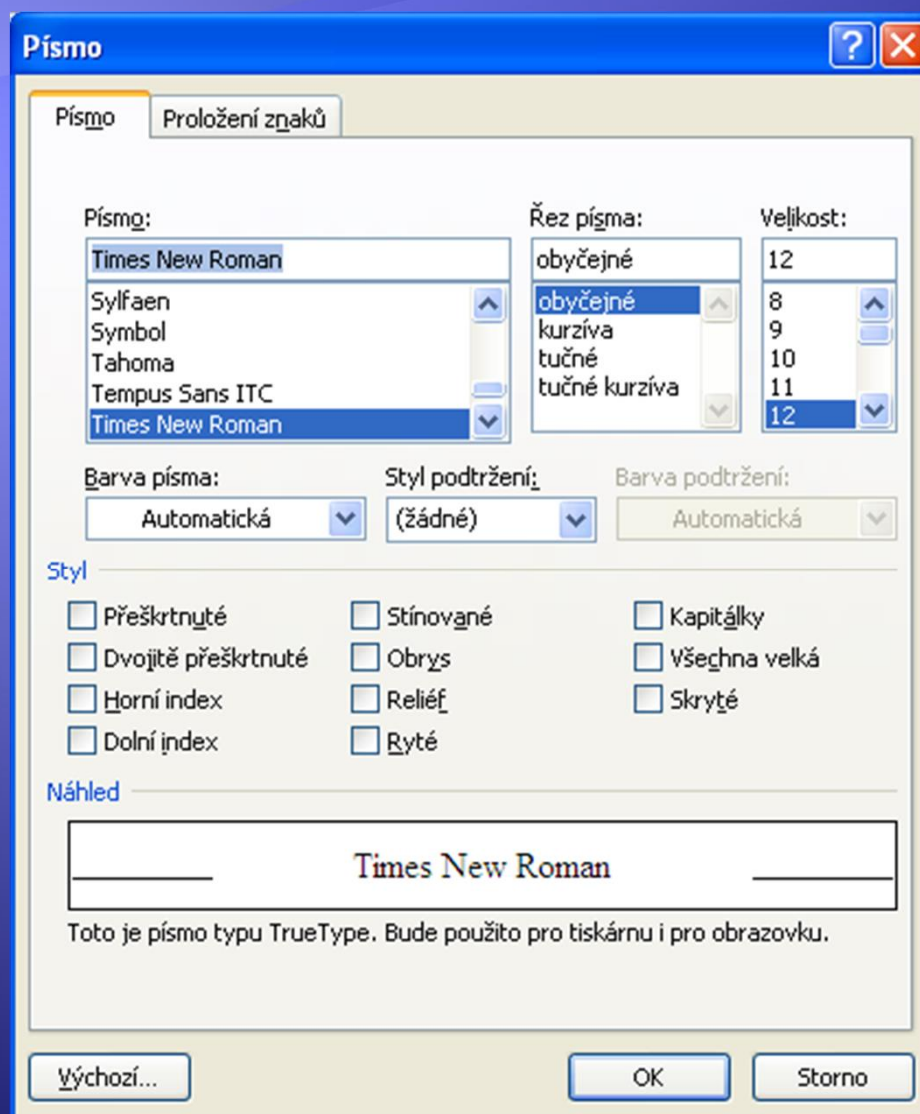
Písmo

Písmo | Proložení znaků

Písmo:
Times New Roman
Sylfaen
Symbol
Tahoma
Tempus Sans ITC
Times New Roman

Řez písma:
obyčejné
obyčejné
kurzíva
tučné
tučné kurzíva

Velikost:
12
8
9
10
11
12

Barva písma:
Automatická

Styl podtržení:
(žádné)

Barva podtržení:
Automatická

Styl
Přeškrtnuté
Dvojitě přeškrtnuté
Horní index
Dolní index
Stínované
Obrys
Reliéf
Ryté
Kapitálky
Všechna velká
Skryté

Náhled
Times New Roman
Toto je písmo typu TrueType. Bude použito pro tiskárnu i pro obrazovku.

Výchozí... | OK | Storno